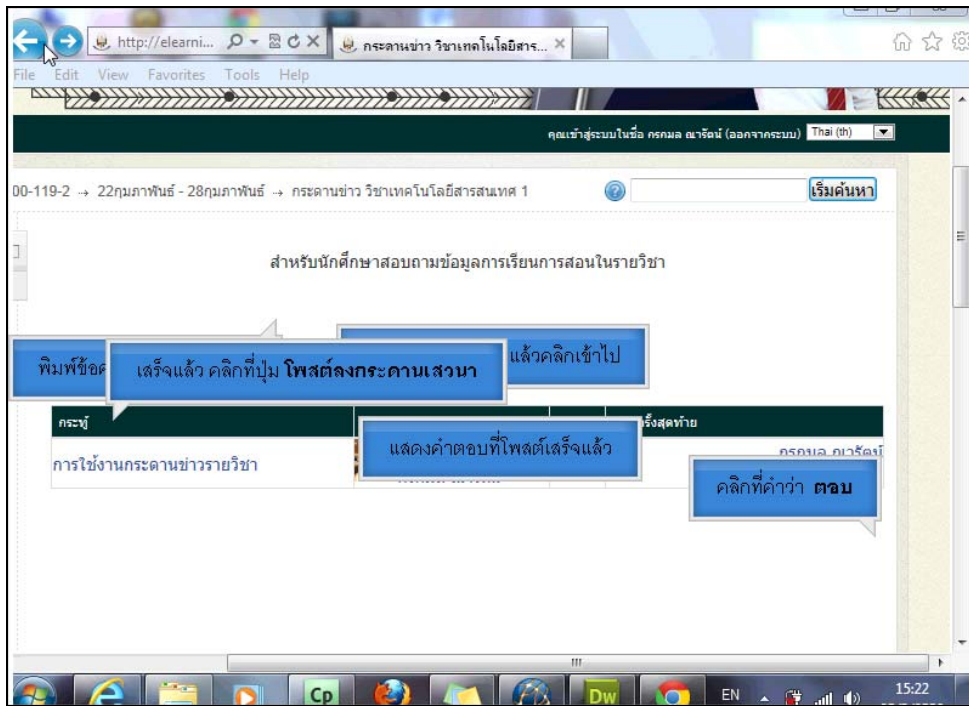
http://elearni... กระดานข่าว วิชาเทคโนโลยีสาร...

File Edit View Favorites Tools Help

คุณเข้าสู่ระบบในชื่อ กรกมล ณารัตน์ (ออกจากระบบ) Thai (th)

00-119-2 → 22กุมภาพันธ์ - 28กุมภาพันธ์ → กระดานข่าว วิชาเทคโนโลยีสารสนเทศ 1

เริ่มค้นหา

สำหรับนักศึกษาสอบถามข้อมูลการเรียนการสอนในรายวิชา

พิมพ์ข้อค

เสร็จแล้ว คลิกที่ปุ่ม **โพสต์ลงกระดานเสวนา**

แล้วคลิกเข้าไป

กระทู้

ครั้งสุดท้าย

การใช้งานกระดานข่าวรายวิชา

แสดงคำตอบที่โพสต์เสร็จแล้ว

กรกมล ณารัตน์

คลิกที่คำว่า **ตอบ**

EN 15:22